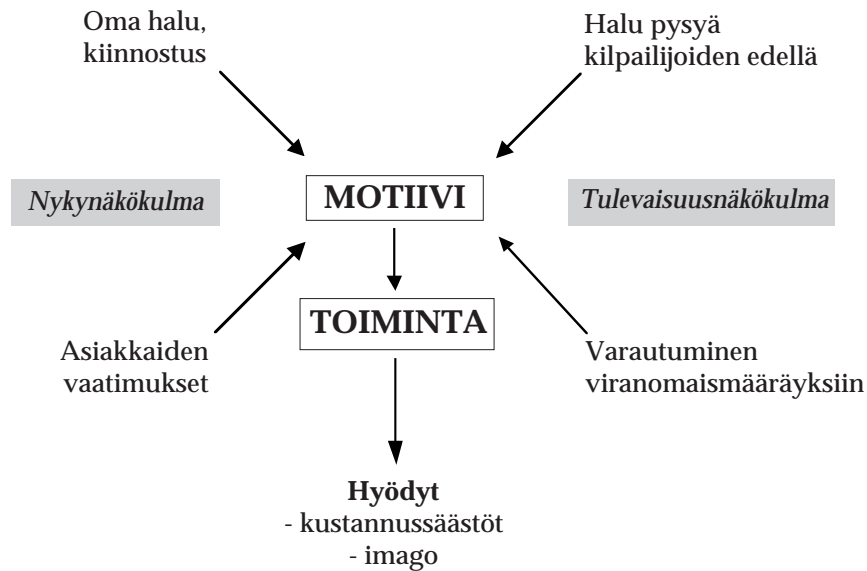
Oma halu, kiinnostus

Halu pysyä kilpailijoiden edellä

*Nykynäkökulma*

**MOTIIVI**

*Tulevaisuusnäkökulma*

**TOIMINTA**

Asiakkaiden vaatimukset

Varautuminen viranomaismääräyksiin

**Hyödyt**
- kustannussäästöt
- imago